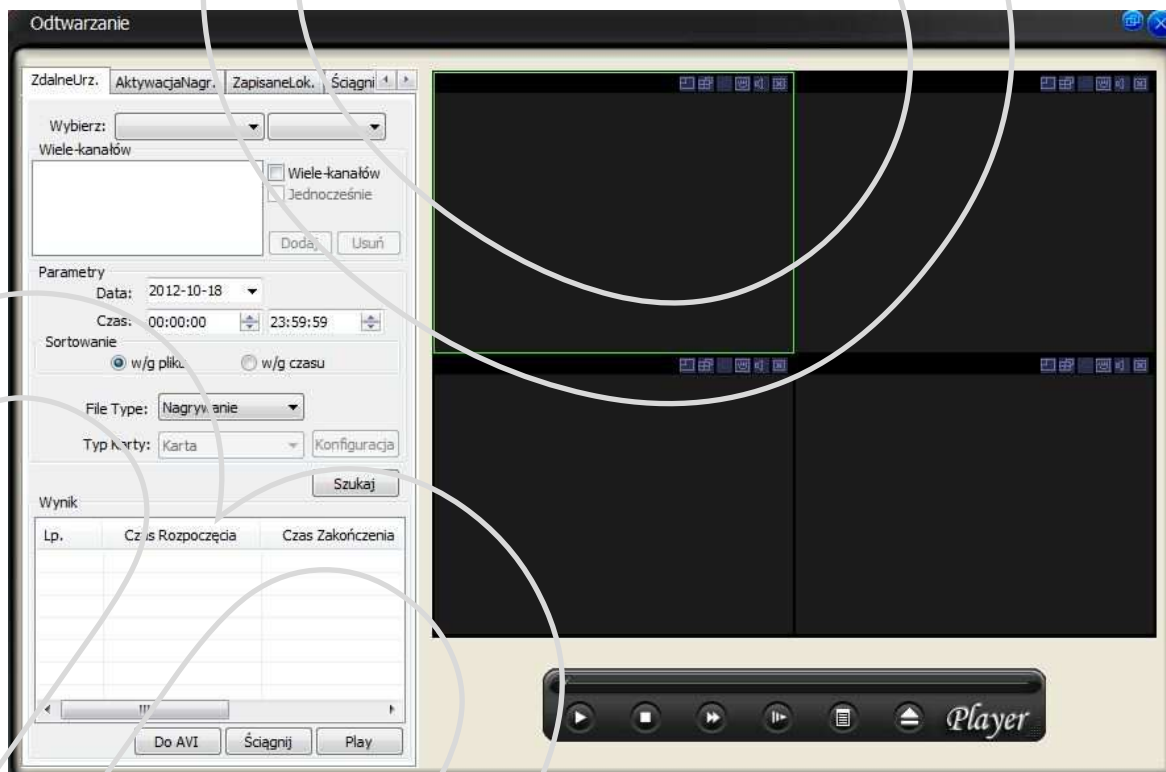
Odtwarzanie

ZdalneUrz. | AktywacjaNagr. | ZapisaneLok. | Ściągni

Wybierz:

Wiele-kanałów

Wiele-kanałów

Jednocześnie

Dodaj | Usuń

Parametry

Data: 2012-10-18

Czas: 00:00:00 | 23:59:59

Sortowanie

w/g pliku | w/g czasu

File Type: Nagrywanie

Typ Karty: Karta | Konfiguracja

Szukaj

Wynik

| Lp. | Czas Rozpoczęcia | Czas Zakończenia |
|---|---|---|

Do AVI | Ściągnij | Play

Player